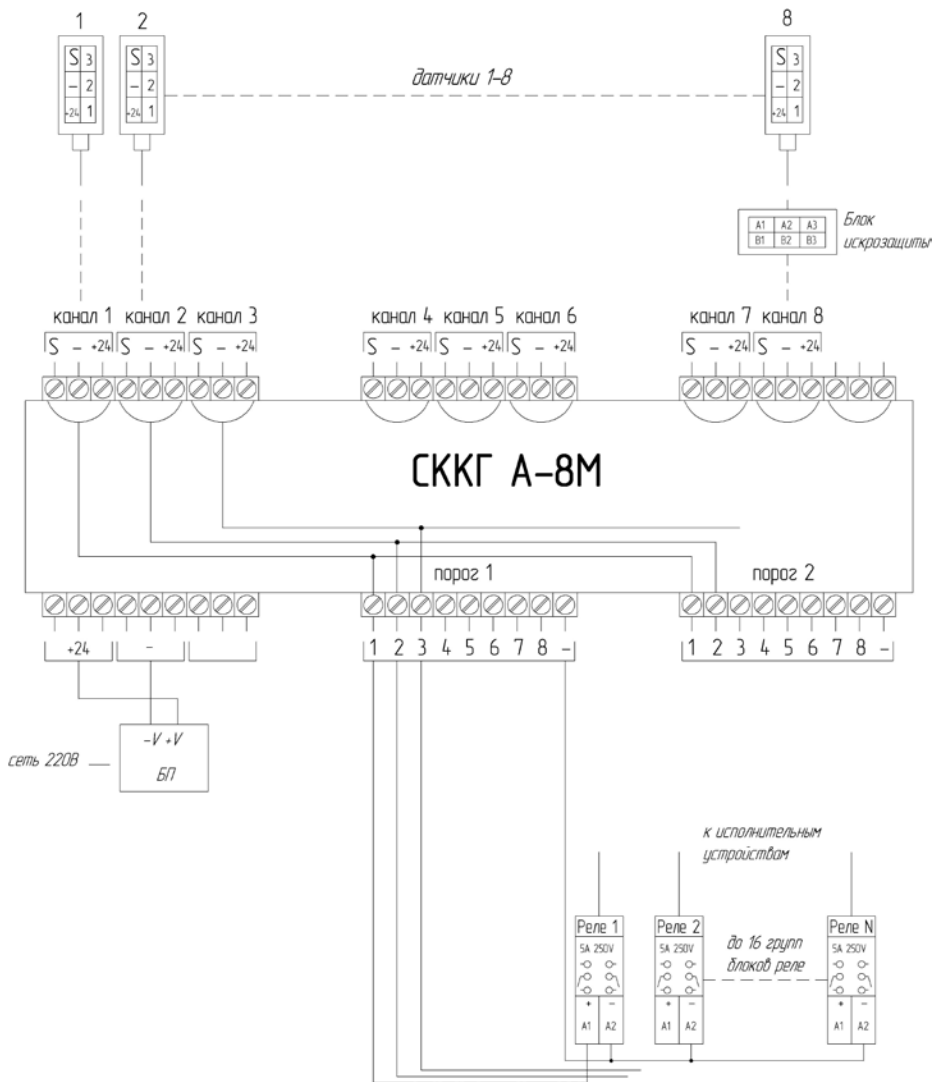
1 2 8

S 3
– 2
+24 1

S 3
– 2
+24 1

датчики 1-8

S 3
– 2
+24 1

A1 A2 A3
B1 B2 B3

Блок искрозащиты

канал 1 канал 2 канал 3

S – +24 S – +24 S – +24

канал 4 канал 5 канал 6

S – +24 S – +24 S – +24

канал 7 канал 8

S – +24 S – +24

СККГ А-8М

порог 1

порог 2

+24 –

1 2 3 4 5 6 7 8 –

1 2 3 4 5 6 7 8 –

–V +V
БП

сеть 220В

к исполнительным устройствам

Реле 1
5A 250V
+ –
A1 A2

Реле 2
5A 250V
+ –
A1 A2

до 16 групп блоков реле

Реле N
5A 250V
+ –
A1 A2